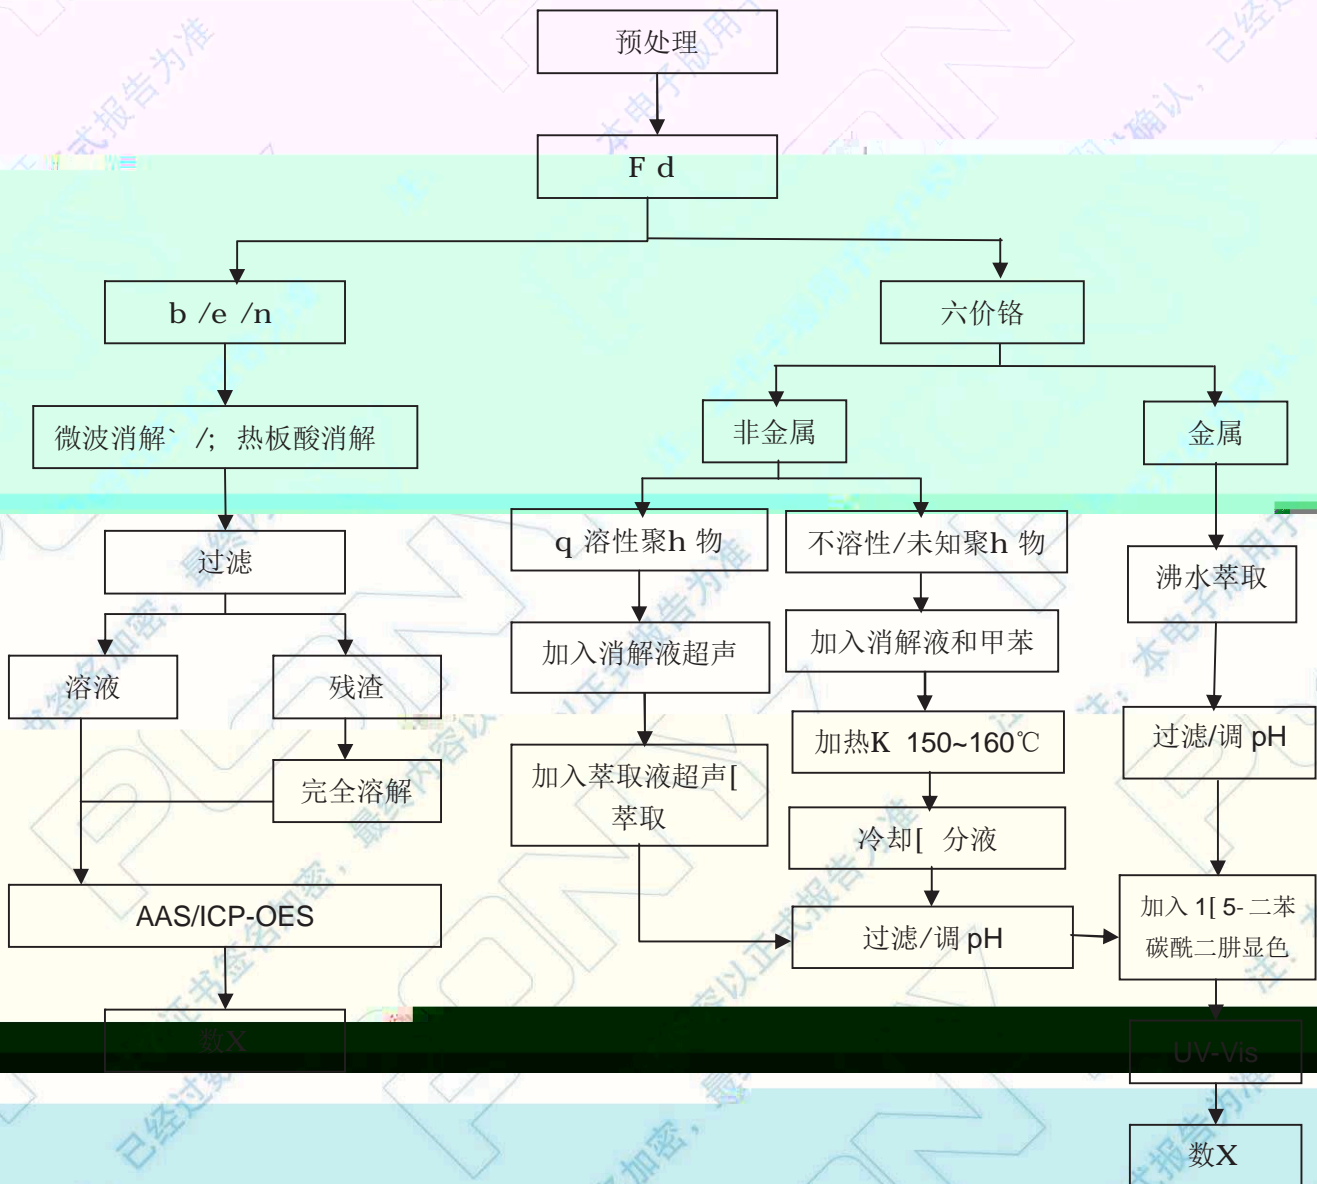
预处理

F d

b /e /n

六价铬

微波消解` /; 热板酸消解

非金属

金属

过滤

q 溶性聚h 物

不溶性/未知聚h 物

沸水萃取

溶液

残渣

加入消解液超声

加入消解液和甲苯

过滤/调 pH

完全溶解

加热K 150~160℃

加入萃取液超声[ 萃取

冷却[ 分液

AAS/ICP-OES

过滤/调 pH

加入 1[ 5- 二苯碳酰二肼显色

数X

UV-Vis

数X